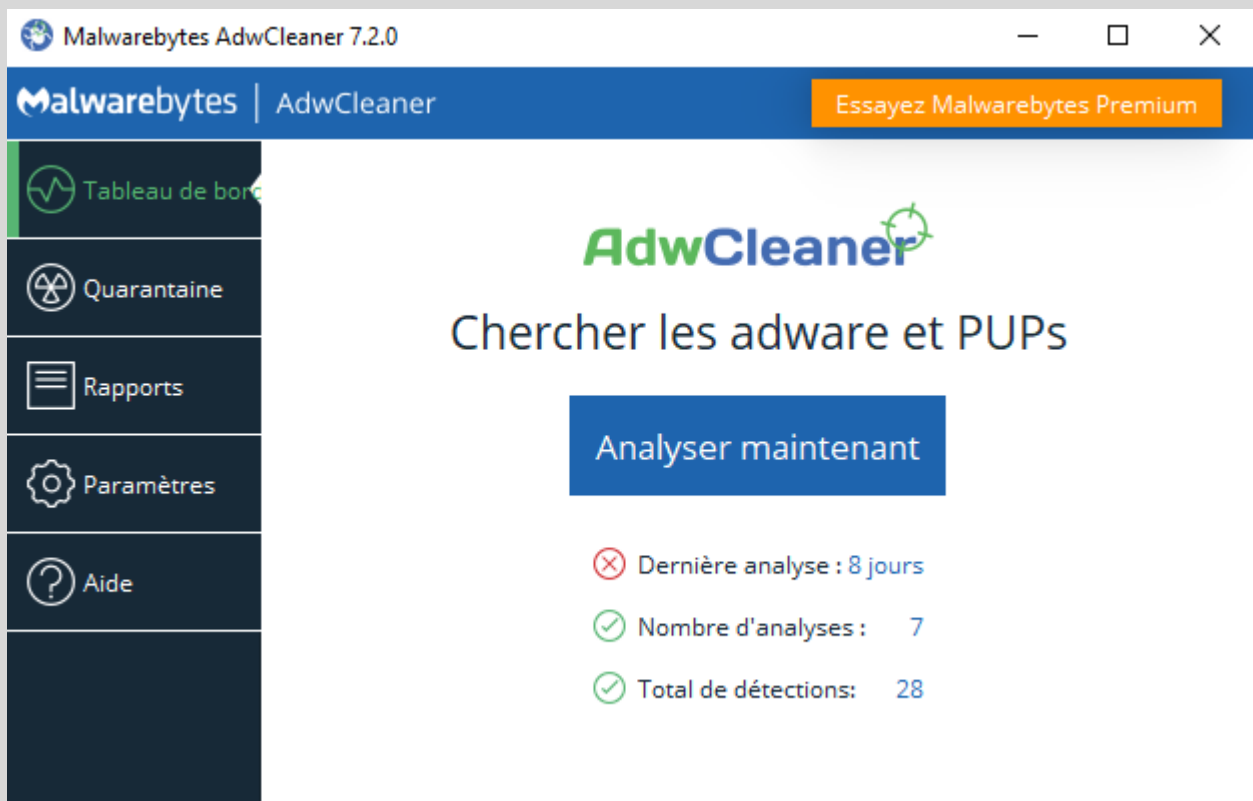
Malwarebytes AdwCleaner 7.2.0

Malwarebytes | AdwCleaner

Essayez Malwarebytes Premium

Tableau de bor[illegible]

Quarantaine

Rapports

Paramètres

Aide

AdwCleaner

Chercher les adware et PUPs

Analyser maintenant

Dernière analyse : 8 jours

Nombre d'analyses : 7

Total de détections: 28